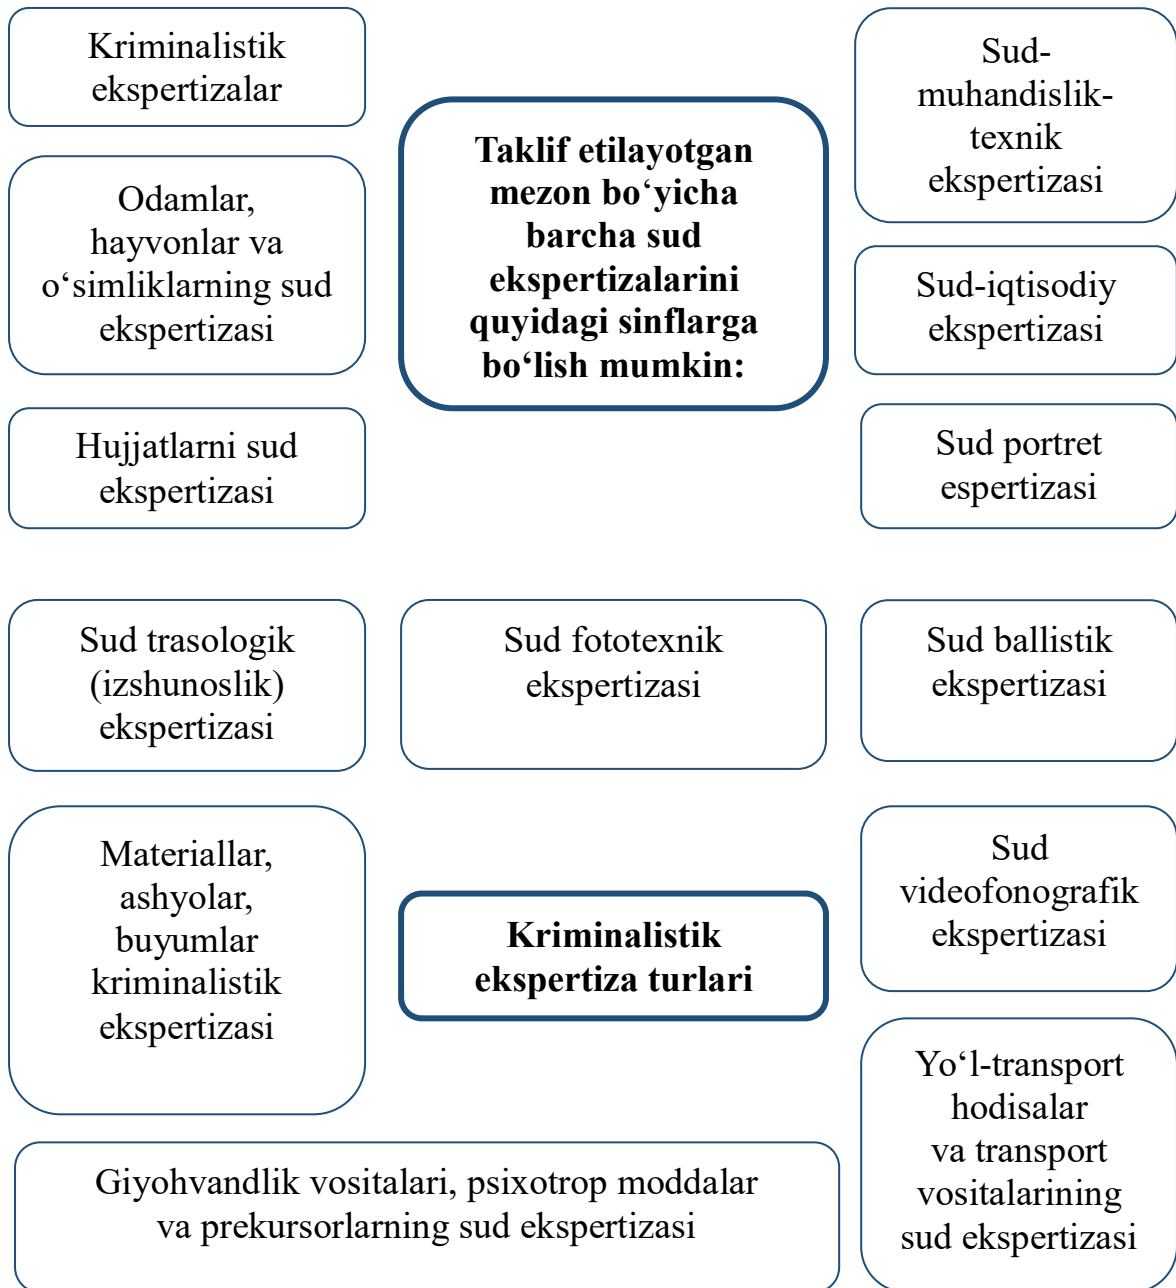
Taklif etilayotgan mezon bo‘yicha barcha sud ekspertizalarini quyidagi sinflarga bo‘lish mumkin:

Kriminalistik ekspertizalar

Odamlar, hayvonlar va o‘simliklarning sud ekspertizasi

Hujjatlarni sud ekspertizasi

Sud-muhandislik-texnik ekspertizasi

Sud-iqtisodiy ekspertizasi

Sud portret espertizasi

Kriminalistik ekspertiza turlari

Sud trasologik (izshunoslik) ekspertizasi

Sud fototexnik ekspertizasi

Sud ballistik ekspertizasi

Materiallar, ashyolar, buyumlar kriminalistik ekspertizasi

Sud videofonografik ekspertizasi

Yo‘l-transport hodisalar va transport vositalarining sud ekspertizasi

Giyohvandlik vositalari, psixotrop moddalar va prekursorlarning sud ekspertizasi